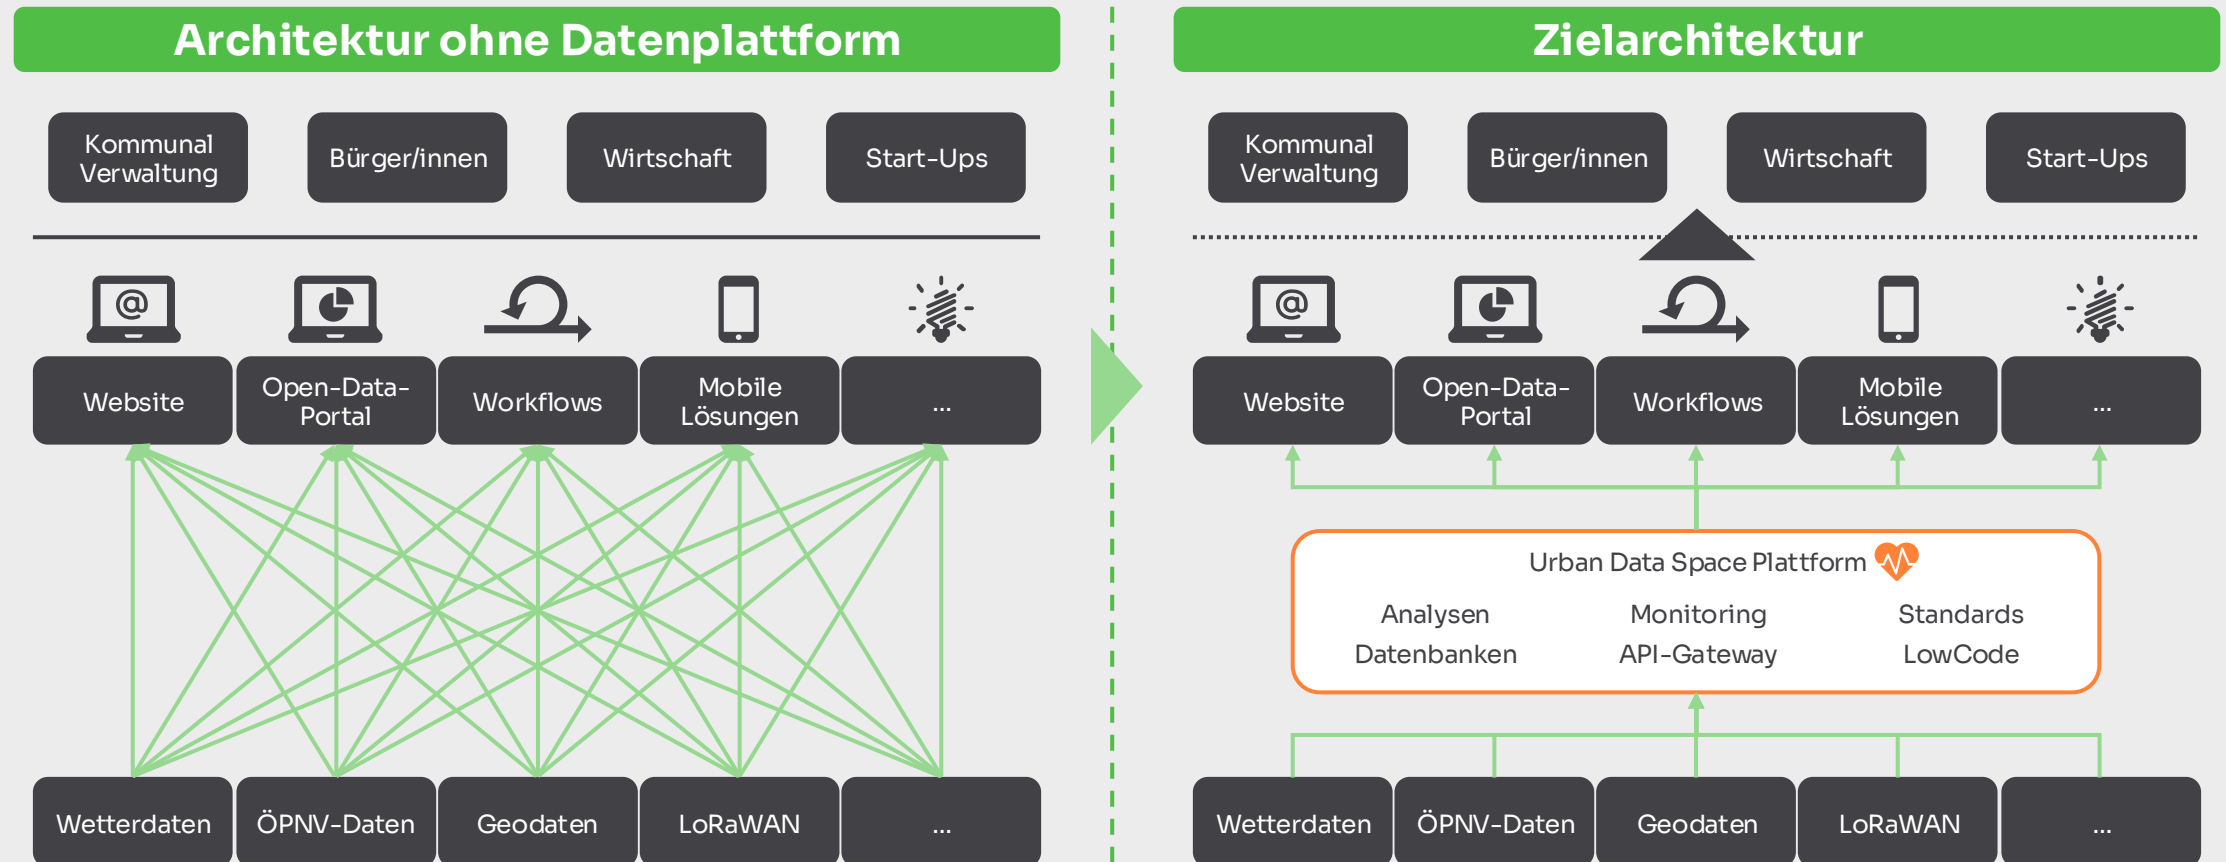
Architektur ohne Datenplattform

Kommunal Verwaltung

Bürger/innen

Wirtschaft

Start-Ups

Website

Open-Data-Portal

Workflows

Mobile Lösungen

...

Wetterdaten

ÖPNV-Daten

Geodaten

LoRaWAN

...

Zielarchitektur

Kommunal Verwaltung

Bürger/innen

Wirtschaft

Start-Ups

Website

Open-Data-Portal

Workflows

Mobile Lösungen

...

Urban Data Space Plattform

Analysen

Monitoring

Standards

Datenbanken

API-Gateway

LowCode

Wetterdaten

ÖPNV-Daten

Geodaten

LoRaWAN

...